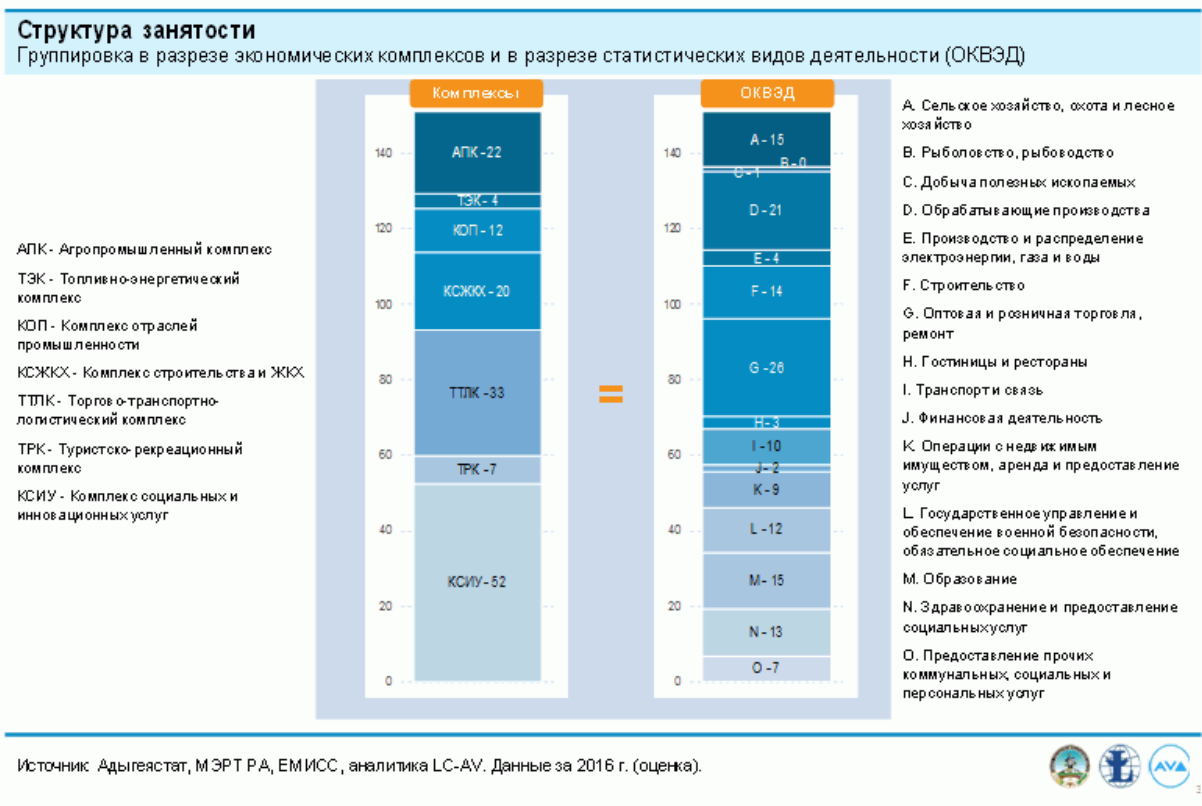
Структура занятости
Группировка в разрезе экономических комплексов и в разрезе статистических видов деятельности (ОКВЭД)

АПК - Агропромышленный комплекс

ТЭК - Топливно-энергетический комплекс

КОП - Комплекс отраслей промышленности

КСЖКХ - Комплекс строительства и ЖКХ

ТТЛК - Торгово-транспортно-логистический комплекс

ТРК - Туристско-рекреационный комплекс

КСИУ - Комплекс социальных и инновационных услуг

Комплексы

140
120
100
80
60
40
20
0

АПК - 22
ТЭК - 4
КОП - 12
КСЖКХ - 20
ТТЛК - 33
ТРК - 7
КСИУ - 52

=

ОКВЭД

140
120
100
80
60
40
20
0

A - 15
B - 0
C - 1
D - 21
E - 4
F - 14
G - 26
H - 3
I - 10
J - 2
K - 9
L - 12
M - 15
N - 13
O - 7

A. Сельское хозяйство, охота и лесное хозяйство

B. Рыболовство, рыбоводство

C. Добыча полезных ископаемых

D. Обрабатывающие производства

E. Производство и распределение электроэнергии, газа и воды

F. Строительство

G. Оптовая и розничная торговля, ремонт

H. Гостиницы и рестораны

I. Транспорт и связь

J. Финансовая деятельность

K. Операции с недвижимым имуществом, аренда и предоставление услуг

L. Государственное управление и обеспечение военной безопасности, обязательное социальное обеспечение

M. Образование

N. Здравоохранение и предоставление социальных услуг

O. Предоставление прочих коммунальных, социальных и персональных услуг

Источник: Адыгеястат, МЭРТ РА, ЕМИСС, аналитика LC-AV. Данные за 2016 г. (оценка).

AVA

3